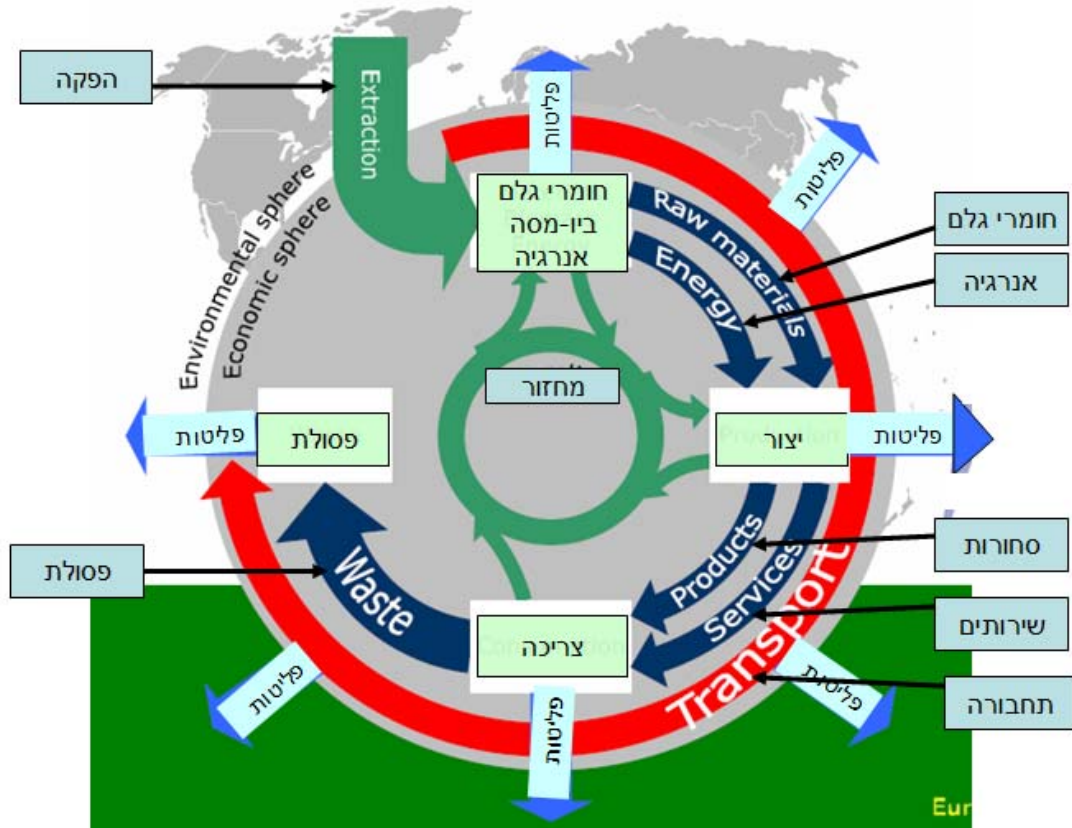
הפקה

Extraction

פליטות

Environmental sphere

Economic sphere

חומרי גלם
ביו-מסה
אנרגיה

פליטות

Raw materials

Energy

חומרי גלם

אנרגיה

מחזור

פליטות

פסולת

יצור

פליטות

סחורות

פסולת

Waste

Products

Services

Transport

שירותים

צריכה

פליטות

פליטות

פליטות

תחבורה

Eur